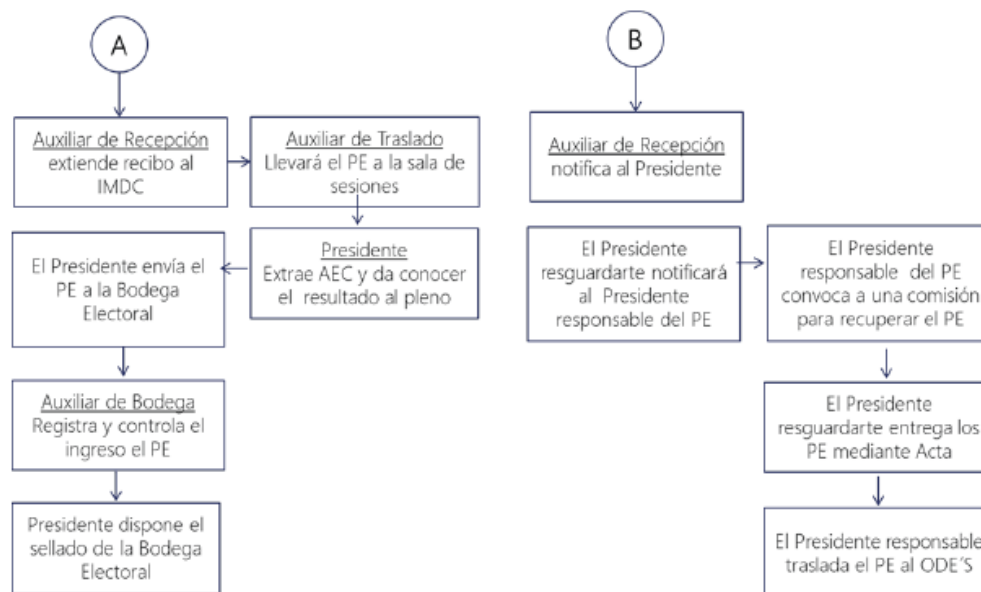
A

Auxiliar de Recepción extiende recibo al IMDC

Auxiliar de Traslado Llevará el PE a la sala de sesiones

Presidente Extrae AEC y da conocer el resultado al pleno

El Presidente envía el PE a la Bodega Electoral

Auxiliar de Bodega Registra y controla el ingreso el PE

Presidente dispone el sellado de la Bodega Electoral

B

Auxiliar de Recepción notifica al Presidente

El Presidente resguardarte notificará al Presidente responsable del PE

El Presidente responsable del PE convoca a una comisión para recuperar el PE

El Presidente resguardarte entrega los PE mediante Acta

El Presidente responsable traslada el PE al ODE´S